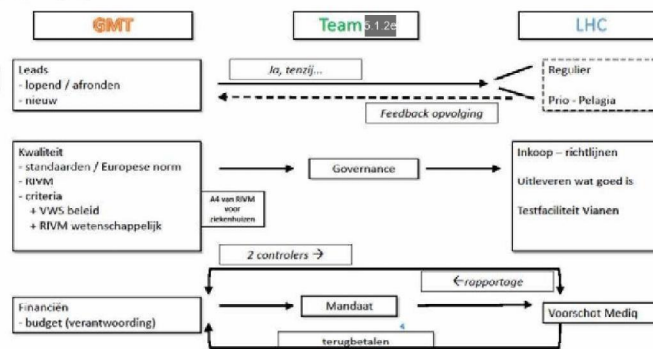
GMT

Team 5.1.2e

LHC

Leads
- lopend / afronden
- nieuw

Ja, tenzij...

Regulier

Prio - Pelagia

Feedback opvolging

Kwaliteit
- standaarden / Europese norm
- RIVM
- criteria
+ VWS beleid
+ RIVM wetenschappelijk

Governance

A4 van RIVM voor ziekenhuizen

Inkoop – richtlijnen

Uitleveren wat goed is

Testfaciliteit Vianen

2 controlers →

←rapportage

Financiën
- budget (verantwoording)

Mandaat

Voorschot Mediq

terugbetalen